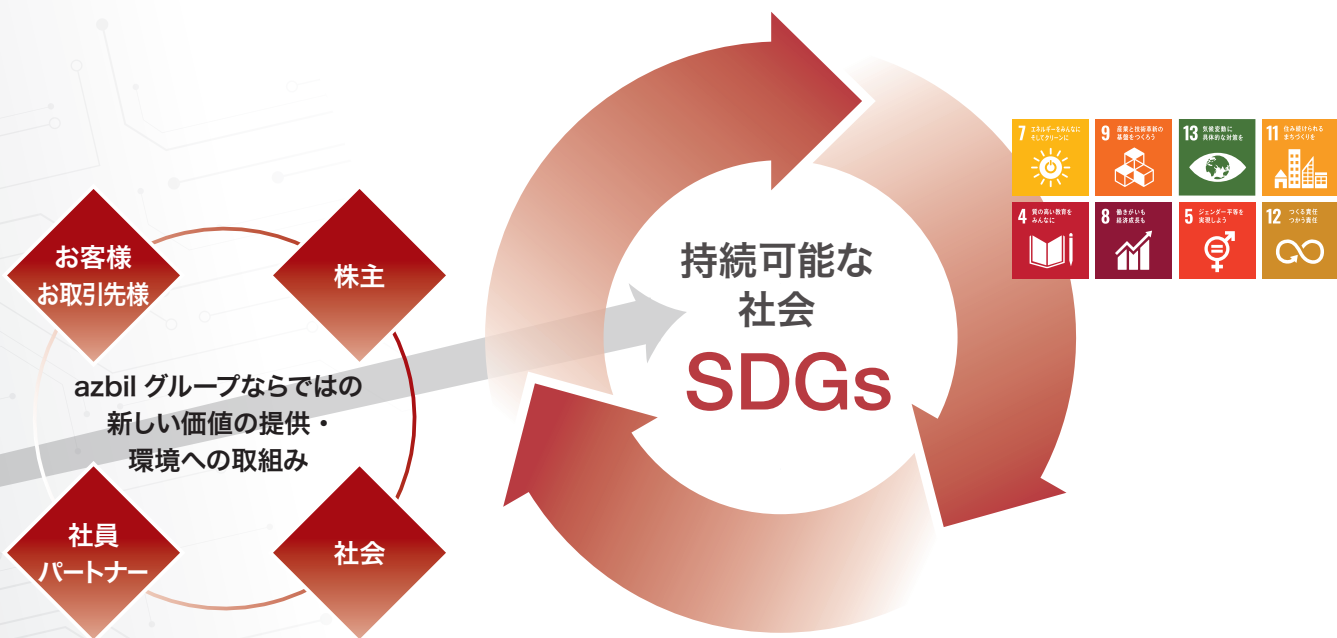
お客様
お取引先様

株主

azbil グループならではの
新しい価値の提供・
環境への取組み

社員
パートナー

社会

持続可能な
社会

SDGs

7 エネルギーをみんなに そしてクリーンに

9 産業と技術革新の基盤をつくろう

13 気候変動に具体的な対策を

11 住み続けられるまちづくりを

4 質の高い教育をみんなに

8 働きがいも経済成長も

5 ジェンダー平等を実現しよう

12 つくる責任 つかう責任